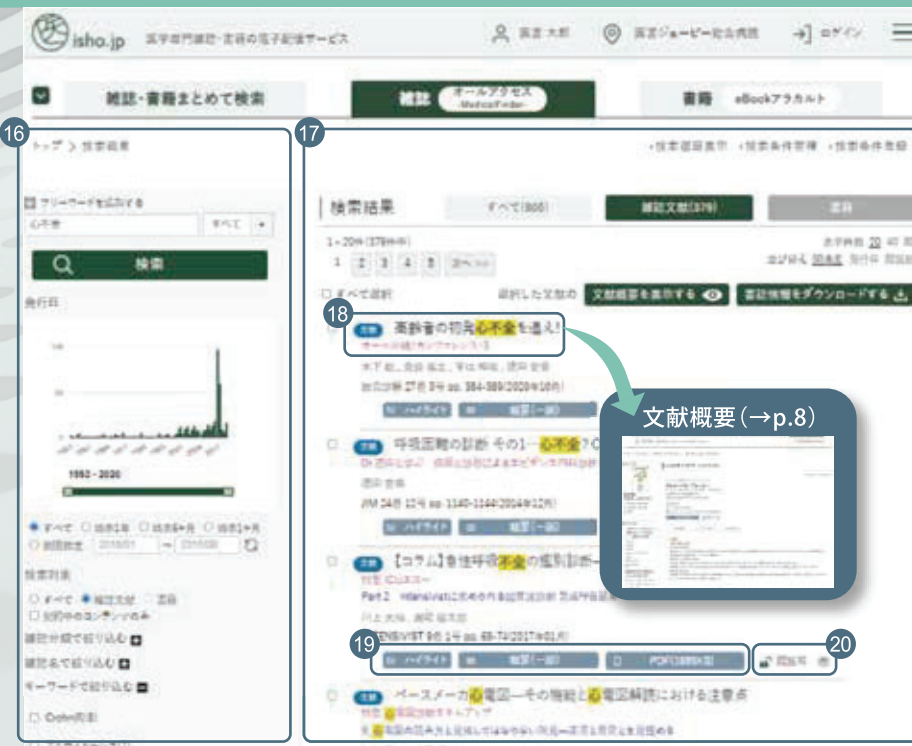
isho.jp 医学専門雑誌・書籍の電子配信サービス

医書 太郎　医書ジェーピー総合病院　ログイン

雑誌・書籍まとめて検索　雑誌 オールアクセス MedicalFinder　書籍 eBookアラカルト

16

トップ > 検索結果

フリーワードを追加する

心不全　すべて

検索

発行日

1950 - 2020

17

検索結果　すべて(600)　雑誌文献(379)　書籍

1 - 20件(379件中)

1 2 3 4 5 次へ >>

すべて選択　選択した文献の　文献概要を表示する　書誌情報をダウンロードする

18

高齢者の初発心不全を遇え!

文献概要(→p.8)

呼吸困難の診断 その1—心不全?

【コラム】急性呼吸不全の鑑別診断

19 ハイライト　概要(一部)　PDF

20

ペースメーカ心電図—その機能と心電図解読における注意点